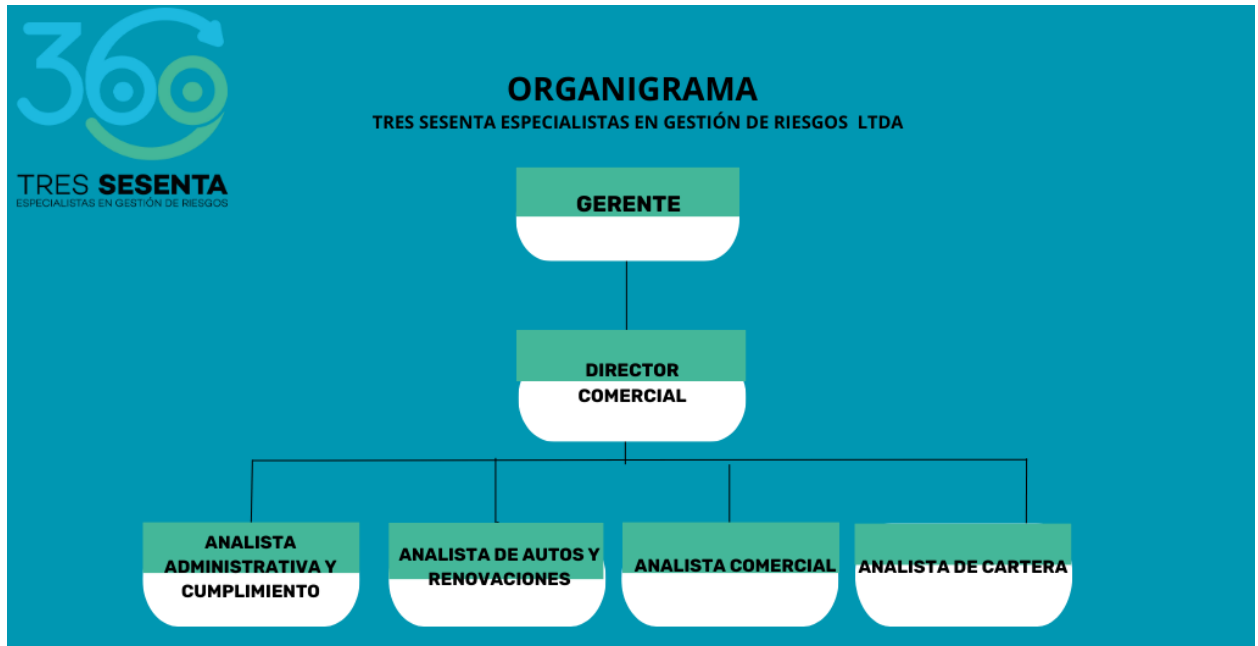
360

TRES SESENTA
ESPECIALISTAS EN GESTIÓN DE RIESGOS

ORGANIGRAMA
TRES SESENTA ESPECIALISTAS EN GESTIÓN DE RIESGOS LTDA

GERENTE

DIRECTOR COMERCIAL

ANALISTA ADMINISTRATIVA Y CUMPLIMIENTO

ANALISTA DE AUTOS Y RENOVACIONES

ANALISTA COMERCIAL

ANALISTA DE CARTERA